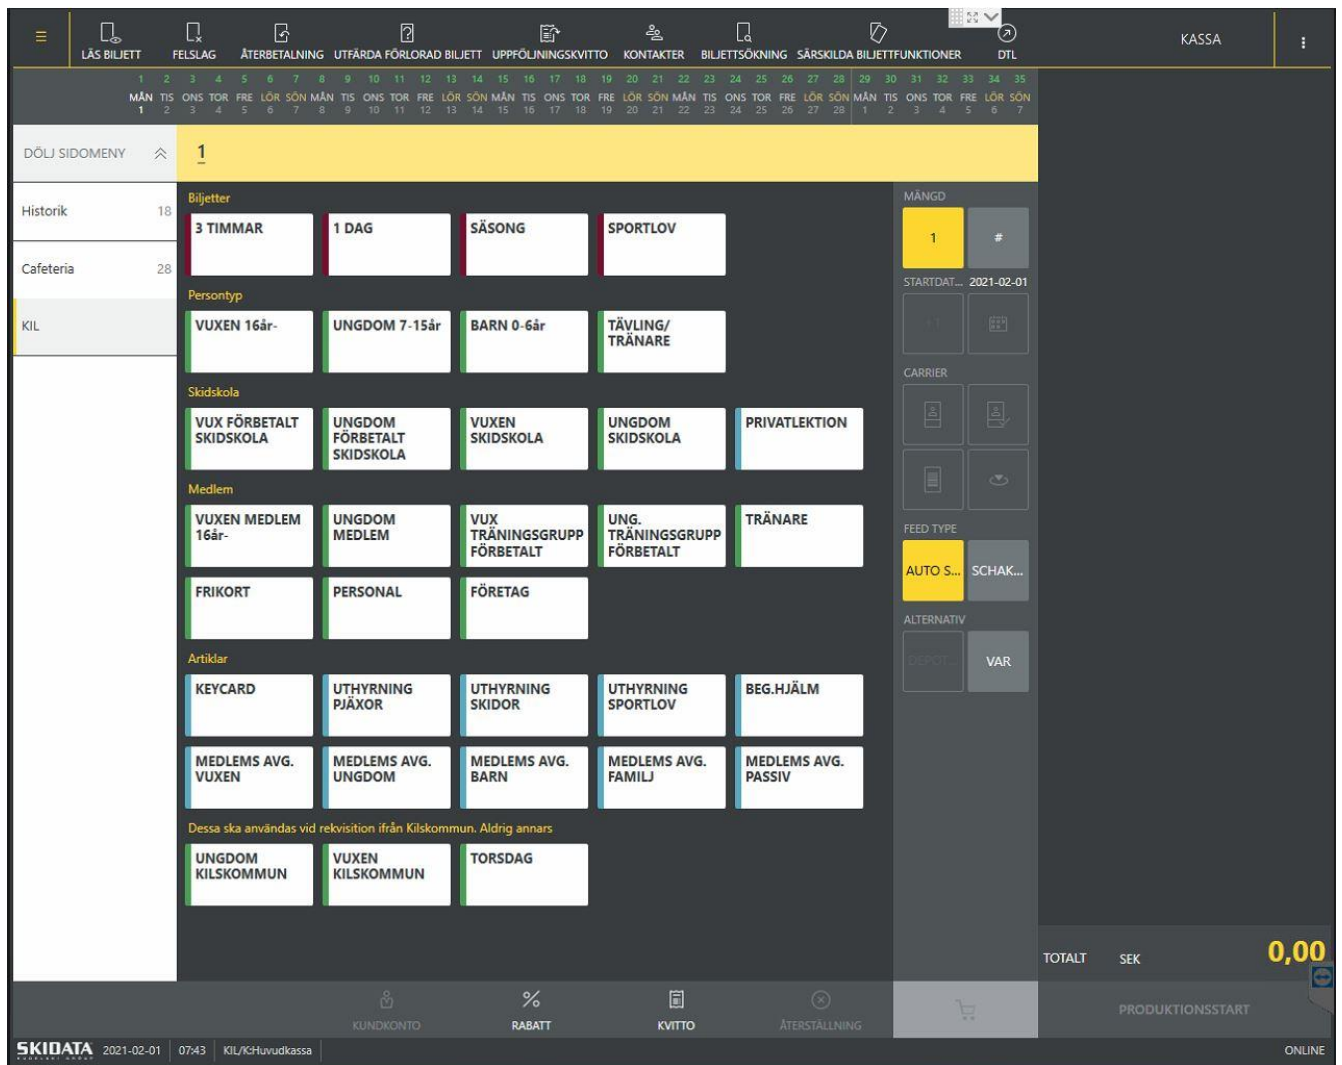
LÄS BILJETT FELSLAG ÅTERBETALNING UTFÄRDA FÖRLORAD BILJETT UPPFÖLJNINGSKVITTO KONTAKTER BILJETTSÖKNING SÄRSKILDA BILJETTFUNKTIONER DTL

KASSA

1 2 3 4 5 6 7 8 9 10 11 12 13 14 15 16 17 18 19 20 21 22 23 24 25 26 27 28 29 30 31 32 33 34 35
MÅN TIS ONS TOR FRE LÖR SÖN MÅN TIS ONS TOR FRE LÖR SÖN MÅN TIS ONS TOR FRE LÖR SÖN MÅN TIS ONS TOR FRE LÖR SÖN MÅN TIS ONS TOR FRE LÖR SÖN
1 2 3 4 5 6 7 8 9 10 11 12 13 14 15 16 17 18 19 20 21 22 23 24 25 26 27 28 1 2 3 4 5 6 7

DÖLJ SIDOMENY

1

Historik 18
Cafeteria 28
KIL

Biljetter
3 TIMMAR
1 DAG
SÄSONG
SPORTLOV

Persontyp
VUXEN 16år-
UNGDOM 7-15år
BARN 0-6år
TÄVLING/ TRÄNARE

Skidskola
VUX FÖRBETALT SKIDSKOLA
UNGDOM FÖRBETALT SKIDSKOLA
VUXEN SKIDSKOLA
UNGDOM SKIDSKOLA
PRIVATLEKTION

Medlem
VUXEN MEDLEM 16år-
UNGDOM MEDLEM
VUX TRÄNINGSGRUPP FÖRBETALT
UNG. TRÄNINGSGRUPP FÖRBETALT
TRÄNARE
FRIKORT
PERSONAL
FÖRETAG

Artiklar
KEYCARD
UTHYRNING PJÄXOR
UTHYRNING SKIDOR
UTHYRNING SPORTLOV
BEG.HJÄLM
MEDLEMS AVG. VUXEN
MEDLEMS AVG. UNGDOM
MEDLEMS AVG. BARN
MEDLEMS AVG. FAMILJ
MEDLEMS AVG. PASSIV

Dessa ska användas vid rekvisition ifrån Kilskommun. Aldrig annars
UNGDOM KILSKOMMUN
VUXEN KILSKOMMUN
TORSDAG

MÄNGD
1
#
STARTDAT... 2021-02-01
CARRIER
FEED TYPE
AUTO S...
SCHAK...
ALTERNATIV
DEPOT...
VAR

TOTALT SEK 0,00

KUNDKONTO RABATT KVITTO ÅTERSTÄLLNING
PRODUKTIONSSTART

SKIDATA 2021-02-01 07:43 KIL/K:Huvudkassa
ONLINE